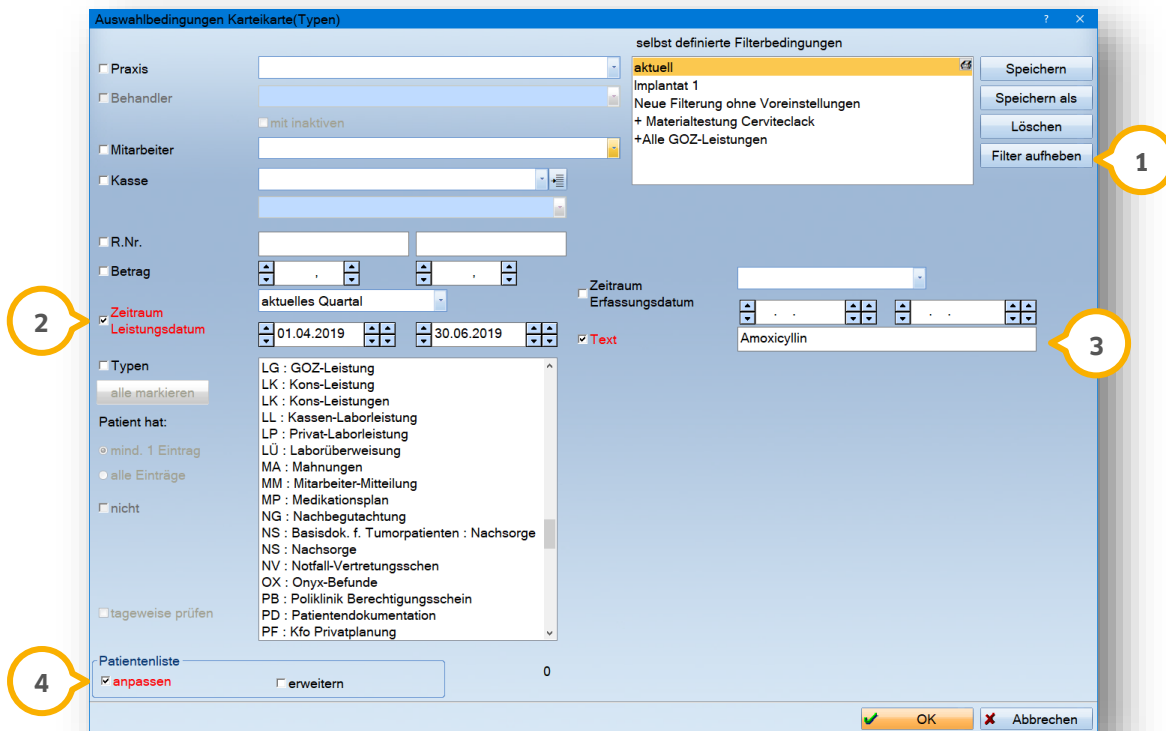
Auswahlbedingungen Karteikarte(Typen)

? ✕

selbst definierte Filterbedingungen

Praxis

Behandler

mit inaktiven

Mitarbeiter

Kasse

R.Nr.

Betrag

Zeitraum Leistungsdatum

aktuelles Quartal

01.04.2019

30.06.2019

Typen

alle markieren

Patient hat:

mind. 1 Eintrag

alle Einträge

nicht

tageweise prüfen

LG : GOZ-Leistung
LK : Kons-Leistung
LK : Kons-Leistungen
LL : Kassen-Laborleistung
LP : Privat-Laborleistung
LÜ : Laborüberweisung
MA : Mahnungen
MM : Mitarbeiter-Mitteilung
MP : Medikationsplan
NG : Nachbegutachtung
NS : Basisdok. f. Tumorpatienten : Nachsorge
NS : Nachsorge
NV : Notfall-Vertretungsschen
OX : Onyx-Befunde
PB : Poliklinik Berechtigungsschein
PD : Patientendokumentation
PF : Kfo Privatplanung

aktuell
Implantat 1
Neue Filterung ohne Voreinstellungen
+ Materialtestung Cerviteclack
+Alle GOZ-Leistungen

Speichern

Speichern als

Löschen

Filter aufheben

Zeitraum Erfassungsdatum

Text

Amoxicyllin

Patientenliste

anpassen

erweitern

0

OK

Abbrechen

1

2

3

4